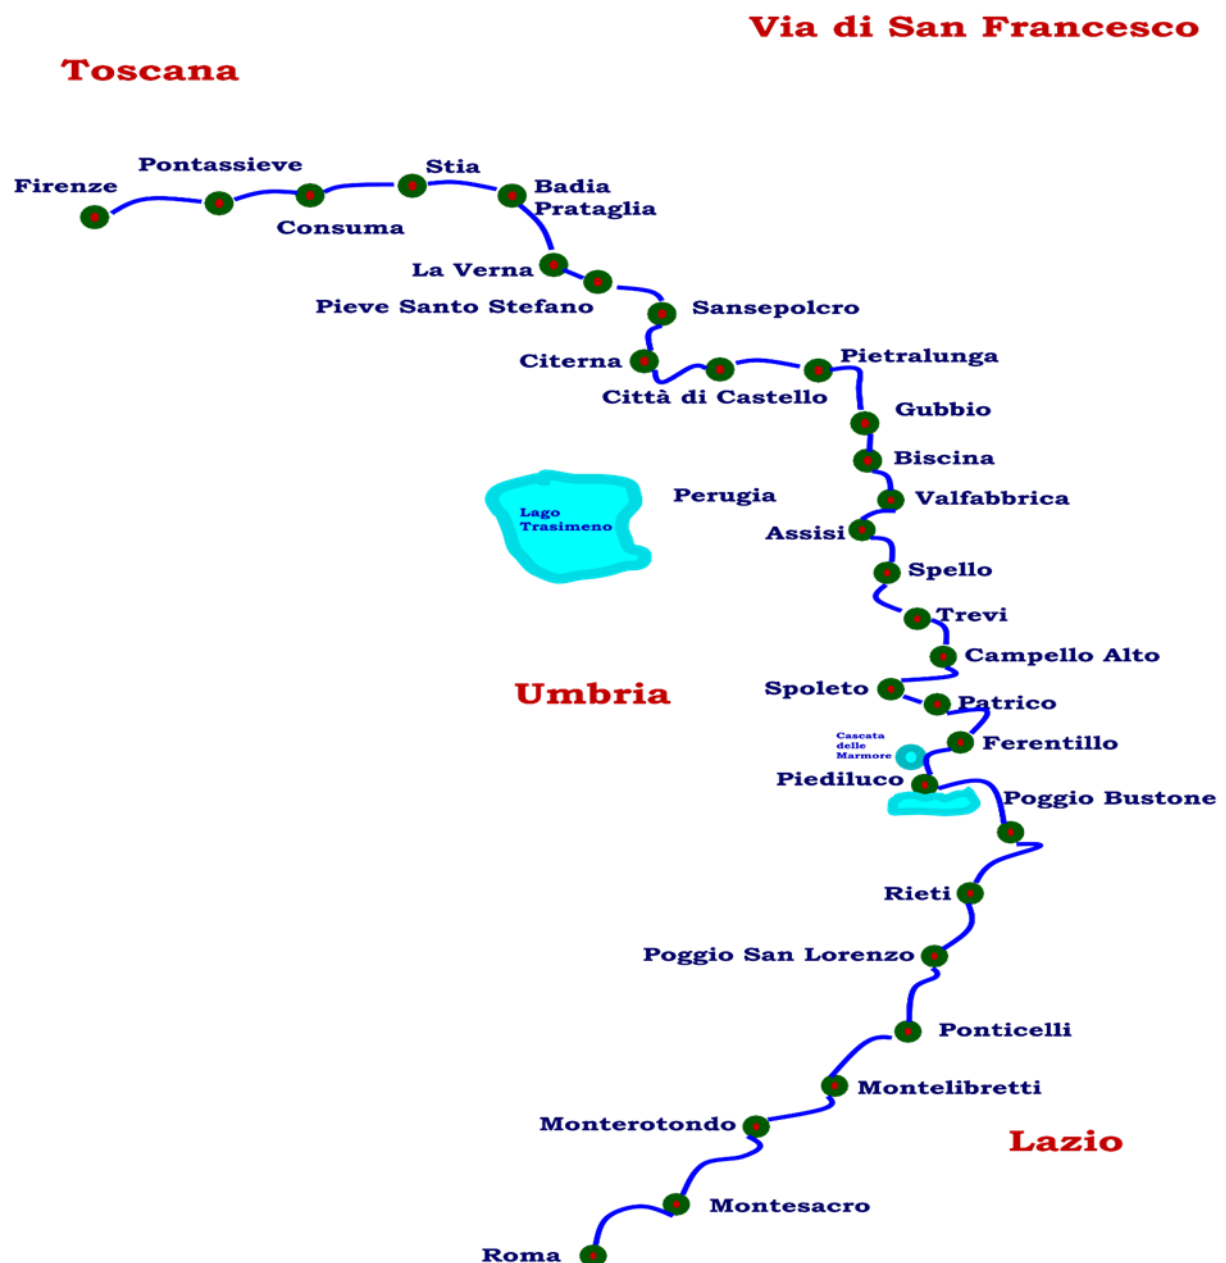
Via di San Francesco

Toscana

Firenze
Pontassieve
Consuma
Stia
Badia Prataglia
La Verna
Pieve Santo Stefano
Sansepolcro
Citerna
Città di Castello
Pietralunga
Gubbio
Biscina
Perugia
Lago Trasimeno
Valfabbrica
Assisi
Spello
Trevi
Campello Alto
Umbria
Spoleto
Patrico
Cascata delle Marmore
Ferentillo
Piediluco
Poggio Bustone
Rieti
Poggio San Lorenzo
Ponticelli
Montelibretti
Monterotondo
Lazio
Montesacro
Roma